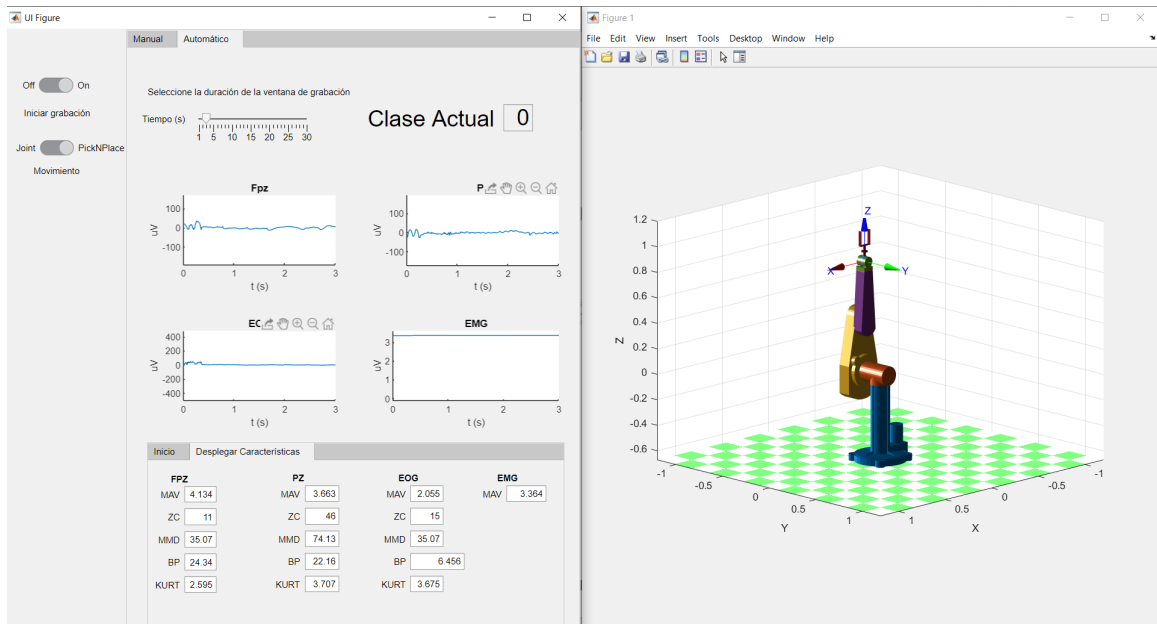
UI Figure

Manual Automático

Off On
Iniciar grabación

Joint PickNPlace
Movimiento

Seleccione la duración de la ventana de grabación

Tiempo (s)
1 5 10 15 20 25 30

Clase Actual 0

Fpz
100
0
-100
uV
0 1 2 3
t (s)

P
100
0
-100
uV
0 1 2 3
t (s)

EC
400
200
0
-200
-400
uV
0 1 2 3
t (s)

EMG
3
2
1
0
uV
0 1 2 3
t (s)

Inicio Desplegar Características

FPZ
MAV 4.134
ZC 11
MMD 35.07
BP 24.34
KURT 2.595

PZ
MAV 3.663
ZC 46
MMD 74.13
BP 22.16
KURT 3.707

EOG
MAV 2.055
ZC 15
MMD 35.07
BP 6.456
KURT 3.675

EMG
MAV 3.364

Figure 1

File Edit View Insert Tools Desktop Window Help

Z
X Y
1.2
1
0.8
0.6
0.4
0.2
0
-0.2
-0.4
-0.6
Z
-1
-0.5
0
0.5
1
Y
-1
-0.5
0
0.5
1
X